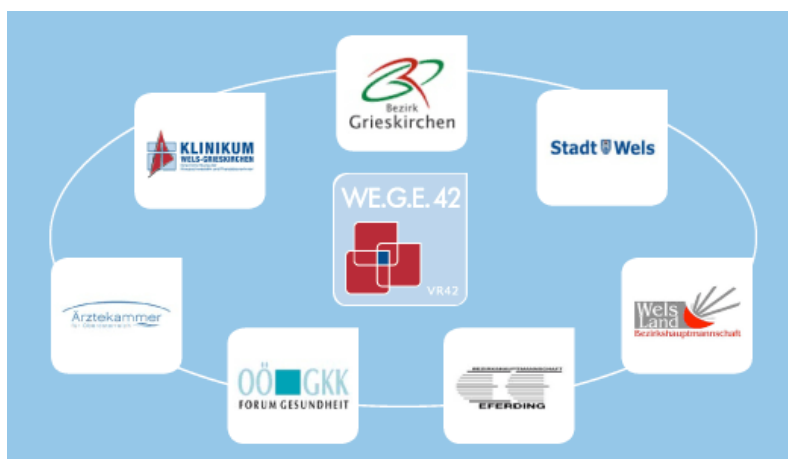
Bezirk
Grieskirchen

KLINIKUM
WELS-GRIESKIRCHEN
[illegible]

Stadt Wels

WE.G.E. 42
VR42

Ärztekammer
für Oberösterreich

Wels Land
Bezirkshauptmannschaft

OÖ GKK
FORUM GESUNDHEIT

BEZIRKSHAUPTMANNSCHAFT
EFERDING